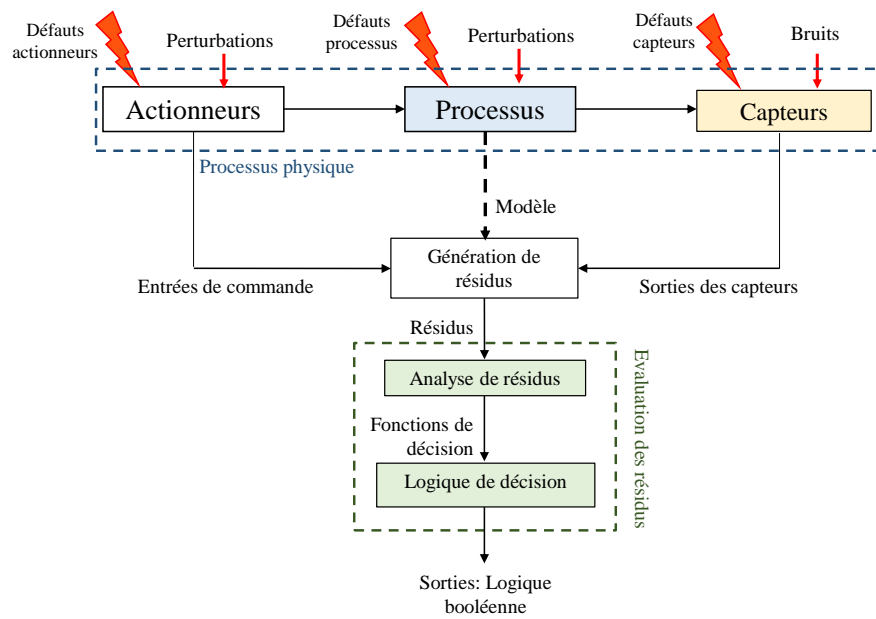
Défauts actionneurs

Perturbations

Défauts processus

Perturbations

Défauts capteurs

Bruits

Actionneurs

Processus

Capteurs

Processus physique

Modèle

Génération de résidus

Entrées de commande

Sorties des capteurs

Résidus

Analyse de résidus

Fonctions de décision

Logique de décision

Evaluation des résidus

Sorties: Logique booléenne